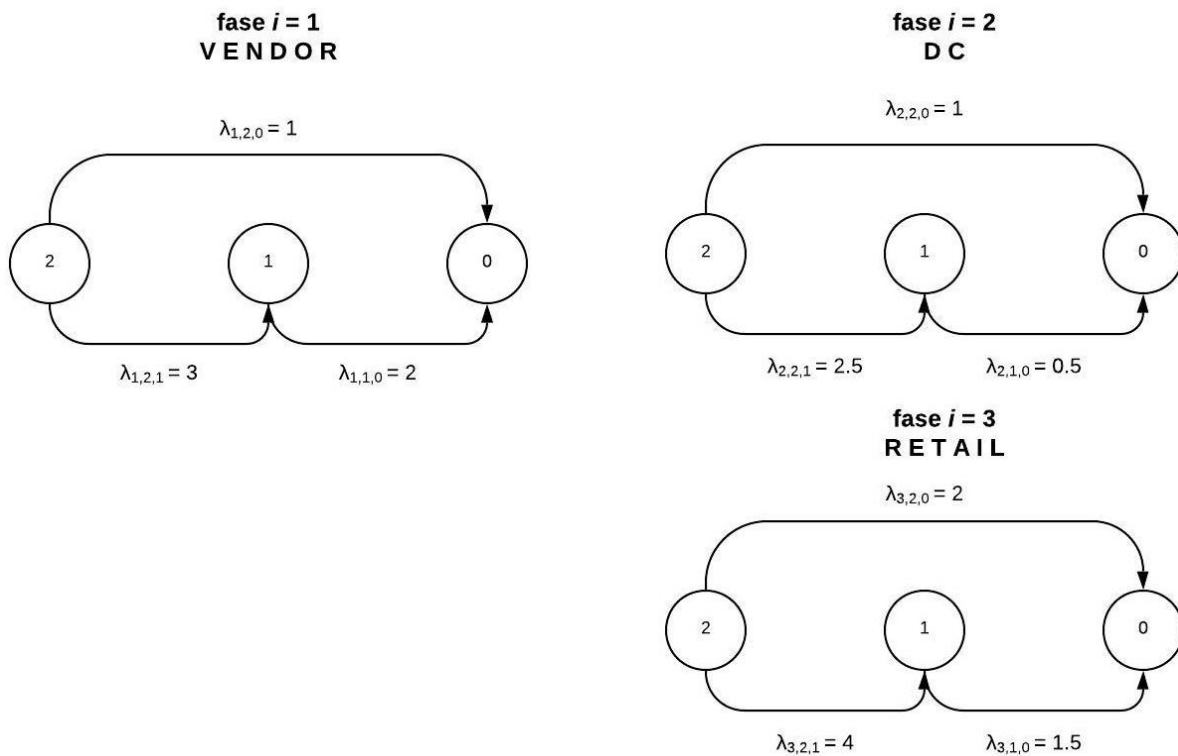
fase $i = 1$
VENDOR

$\lambda_{1,2,0} = 1$

2

1

0

$\lambda_{1,2,1} = 3$

$\lambda_{1,1,0} = 2$

fase $i = 2$
DC

$\lambda_{2,2,0} = 1$

2

1

0

$\lambda_{2,2,1} = 2.5$

$\lambda_{2,1,0} = 0.5$

fase $i = 3$
RETAIL

$\lambda_{3,2,0} = 2$

2

1

0

$\lambda_{3,2,1} = 4$

$\lambda_{3,1,0} = 1.5$